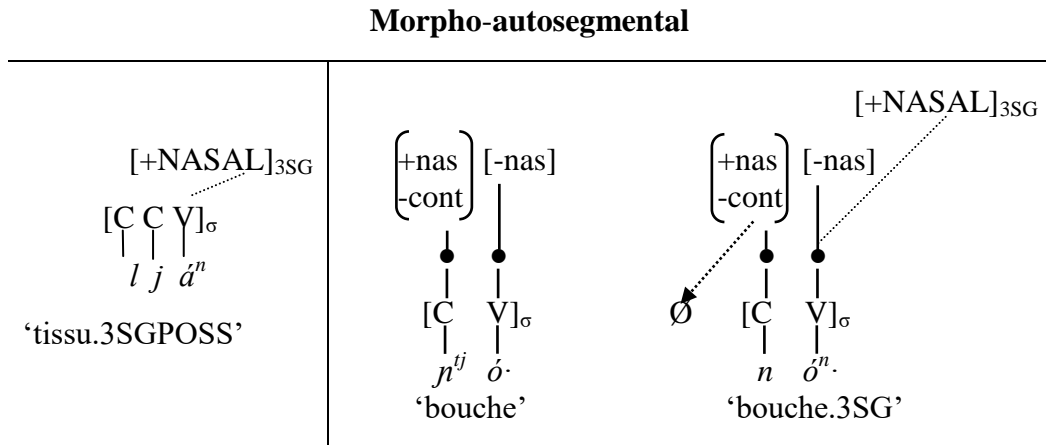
**Morpho-autosegmental**

$[+\text{NASAL}]_{3SG}$

$[\text{C C V}]_{\sigma}$

*l j á$^{n}$*

'tissu.3SGPOSS'

$\begin{bmatrix}+\text{nas}\\ -\text{cont}\end{bmatrix}$ [-nas]

$[\text{C} \quad \text{V}]_{\sigma}$

*ɲ$^{tj}$ ó·*

'bouche'

$[+\text{NASAL}]_{3SG}$

$\begin{bmatrix}+\text{nas}\\ -\text{cont}\end{bmatrix}$ [-nas]

Ø $[\text{C} \quad \text{V}]_{\sigma}$

*n ó$^{n}$·*

'bouche.3SG'